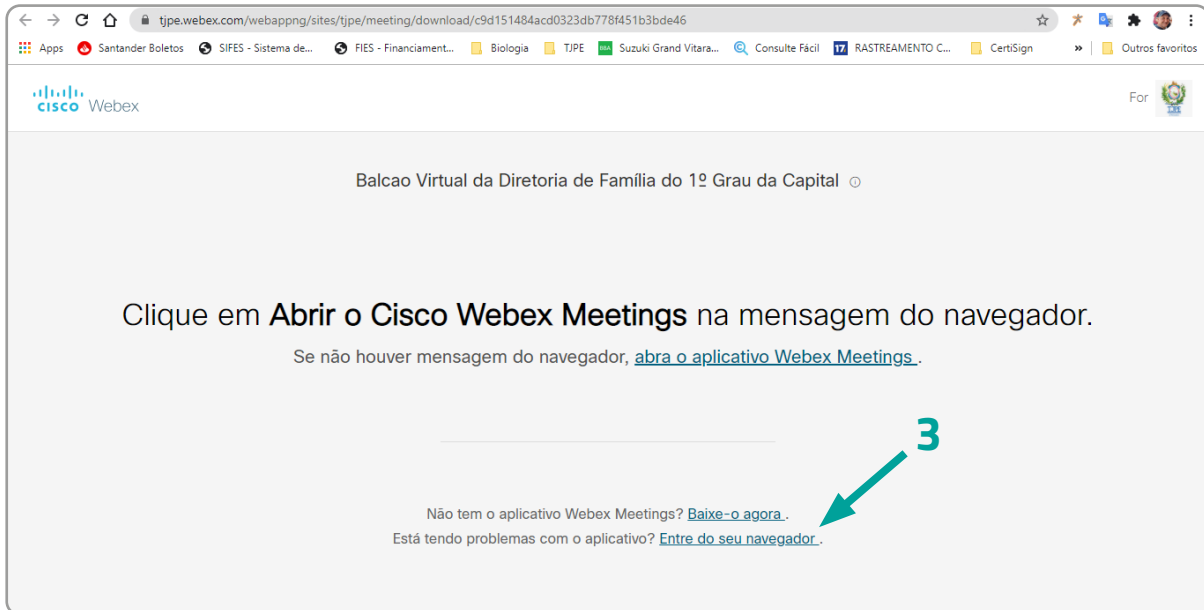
tjpe.webex.com/webappng/sites/tjpe/meeting/download/c9d151484acd0323db778f451b3bde46

Apps Santander Boletos SIFES - Sistema de... FIES - Financiament... Biologia TJPE Suzuki Grand Vitara... Consulte Fácil RASTREAMENTO C... CertiSign » Outros favoritos

cisco Webex

For

Balcao Virtual da Diretoria de Família do 1º Grau da Capital

Clique em **Abrir o Cisco Webex Meetings** na mensagem do navegador.

Se não houver mensagem do navegador, abra o aplicativo Webex Meetings .

3

Não tem o aplicativo Webex Meetings? Baixe-o agora .
Está tendo problemas com o aplicativo? Entre do seu navegador .